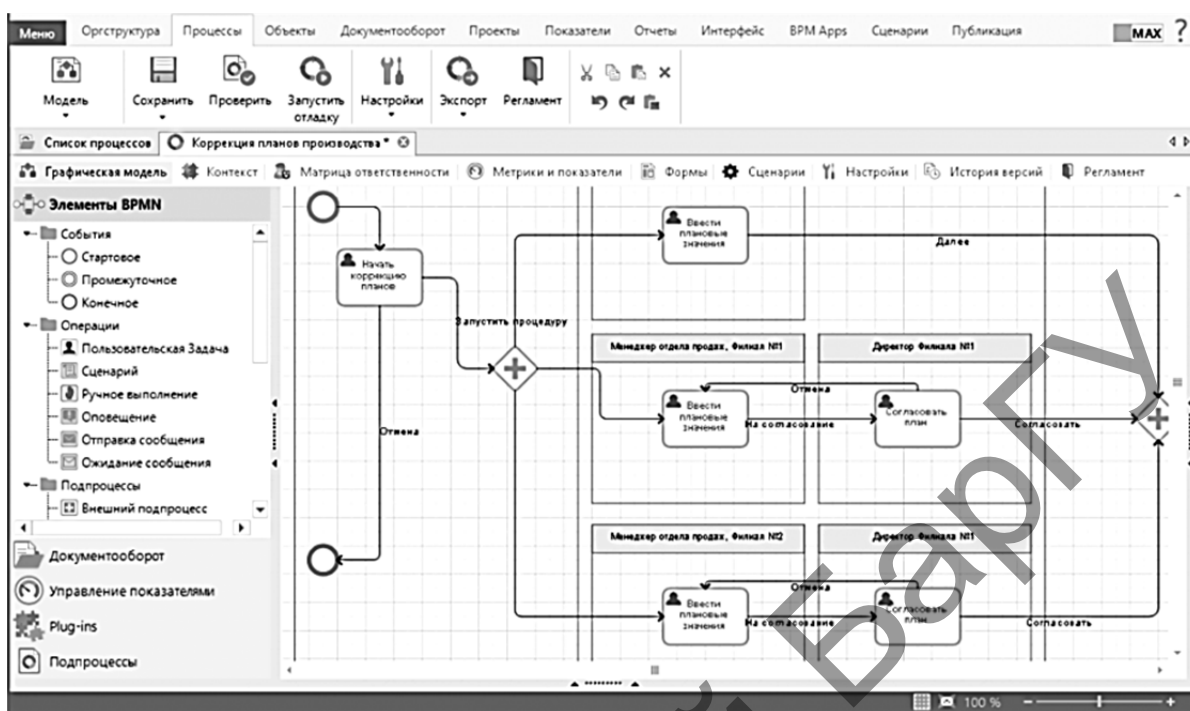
Меню Оргструктура Процессы Объекты Документооборот Проекты Показатели Отчеты Интерфейс BPM Apps Сценарии Публикация MAX ?

Модель Сохранить Проверить Запустить отладку Настройки Экспорт Регламент

Список процессов Коррекция планов производства *

Графическая модель Контекст Матрица ответственности Метрики и показатели Формы Сценарии Настройки История версий Регламент

Элементы BPMN
События
Стартовое
Промежуточное
Конечное
Операции
Пользовательская Задача
Сценарий
Ручное выполнение
Оповещение
Отправка сообщения
Ожидание сообщения
Подпроцессы
Внешний подпроцесс

Документооборот
Управление показателями
Plug-ins
Подпроцессы

Начать коррекцию планов
Отмена
Запустить процедуру
Ввести плановые значения
Далее
Менеджер отдела продаж, Филиал №1
Директор Филиала №1
Отмена
Ввести плановые значения
На согласование
Согласовать план
Согласовать
Менеджер отдела продаж, Филиал №2
Директор Филиала №1
Отмена
Ввести плановые значения
На согласование
Согласовать план
Согласовать

100 %

БарГУ